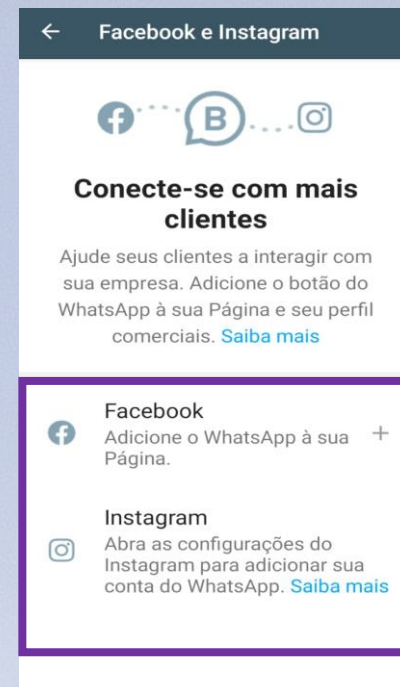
← Facebook e Instagram

B

Conecte-se com mais clientes

Ajude seus clientes a interagir com sua empresa. Adicione o botão do WhatsApp à sua Página e seu perfil comerciais. Saiba mais

Facebook
Adicione o WhatsApp à sua Página. +

Instagram
Abra as configurações do Instagram para adicionar sua conta do WhatsApp. Saiba mais